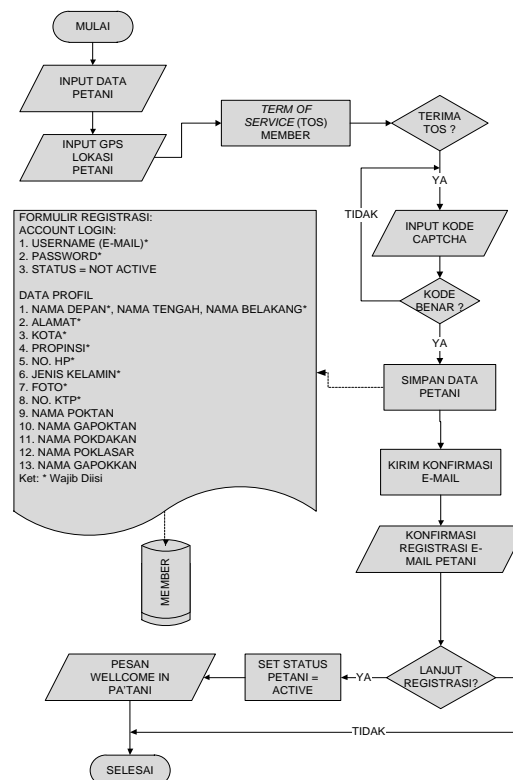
MULAI

INPUT DATA PETANI

INPUT GPS LOKASI PETANI

*TERM OF SERVICE* (TOS) MEMBER

TERIMA TOS ?

YA

TIDAK

INPUT KODE CAPTCHA

KODE BENAR ?

YA

FORMULIR REGISTRASI:
ACCOUNT LOGIN:
1. USERNAME (E-MAIL)*
2. PASSWORD*
3. STATUS = NOT ACTIVE

DATA PROFIL
1. NAMA DEPAN*, NAMA TENGAH, NAMA BELAKANG*
2. ALAMAT*
3. KOTA*
4. PROPINSI*
5. NO. HP*
6. JENIS KELAMIN*
7. FOTO*
8. NO. KTP*
9. NAMA POKTAN
10. NAMA GAPOKTAN
11. NAMA POKDAKAN
12. NAMA POKLASAR
13. NAMA GAPOKKAN
Ket: * Wajib Diisi

MEMBER

SIMPAN DATA PETANI

KIRIM KONFIRMASI E-MAIL

KONFIRMASI REGISTRASI E-MAIL PETANI

LANJUT REGISTRASI?

YA

SET STATUS PETANI = ACTIVE

PESAN WELLCOME IN PA'TANI

TIDAK

SELESAI